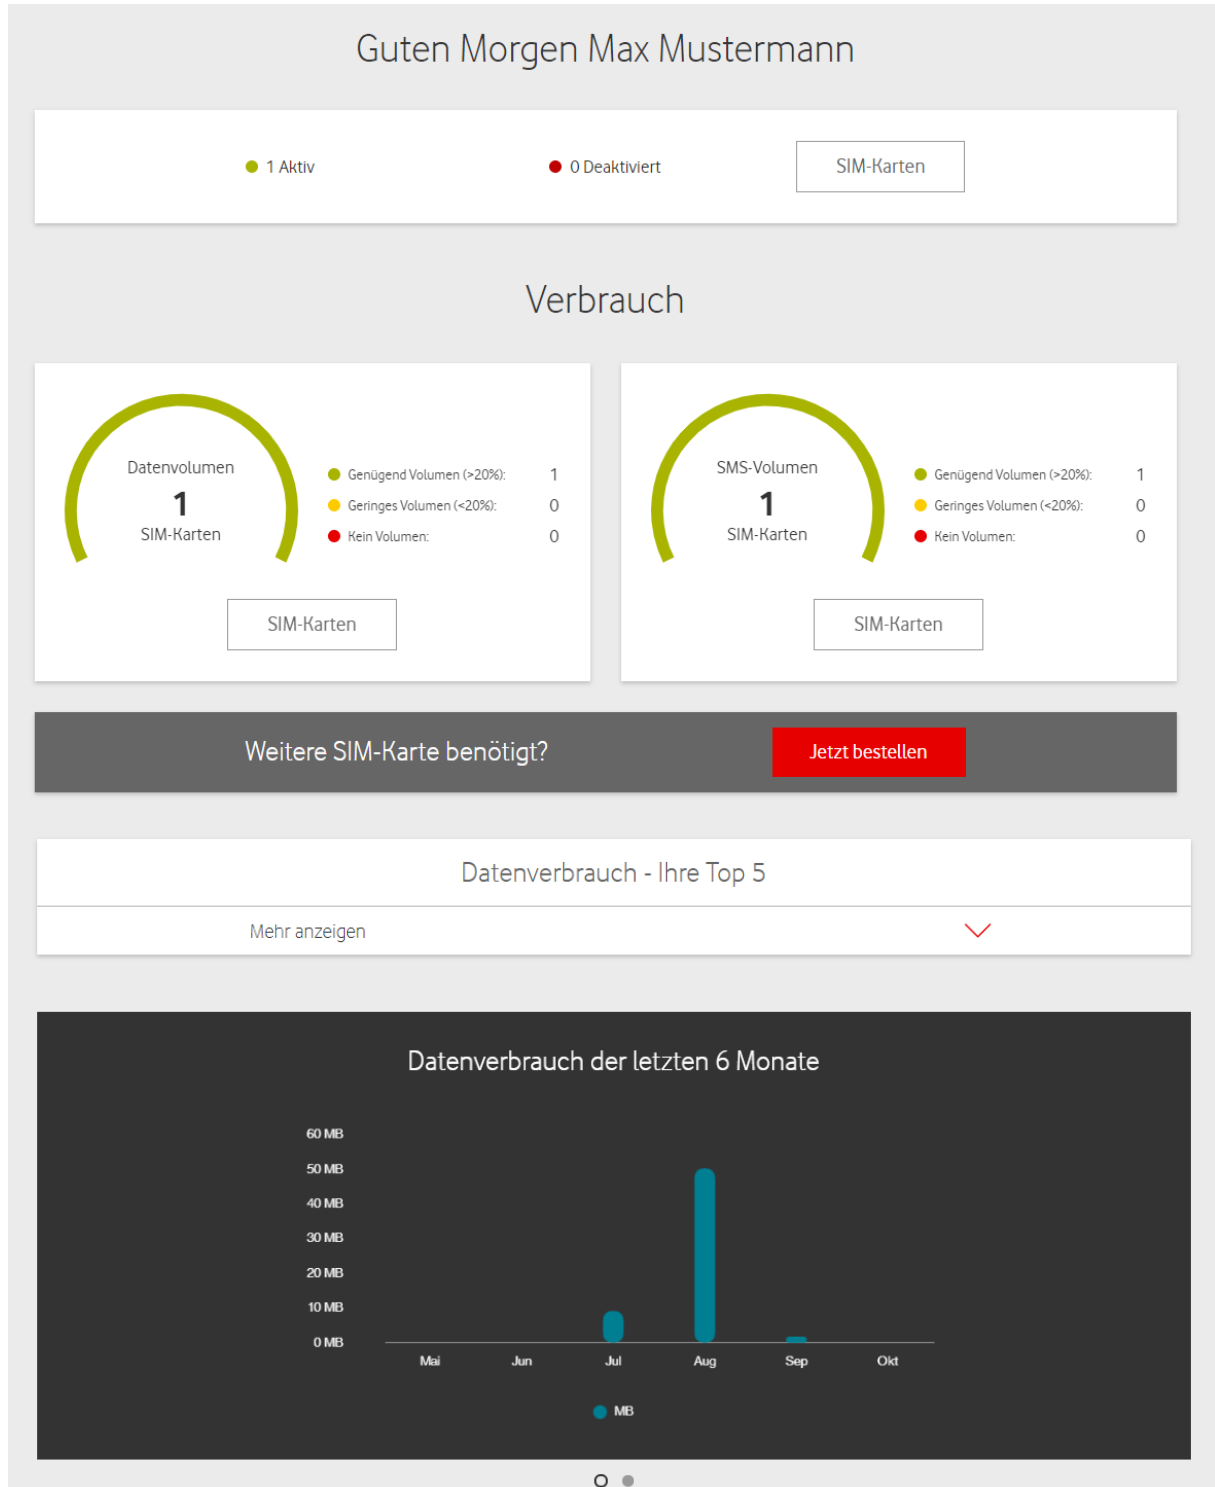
Guten Morgen Max Mustermann

1 Aktiv

0 Deaktiviert

SIM-Karten

Verbrauch

Datenvolumen
1
SIM-Karten

Genügend Volumen (>20%): 1
Geringes Volumen (<20%): 0
Kein Volumen: 0

SIM-Karten

SMS-Volumen
1
SIM-Karten

Genügend Volumen (>20%): 1
Geringes Volumen (<20%): 0
Kein Volumen: 0

SIM-Karten

Weitere SIM-Karte benötigt?

Jetzt bestellen

Datenverbrauch - Ihre Top 5

Mehr anzeigen

Datenverbrauch der letzten 6 Monate

60 MB
50 MB
40 MB
30 MB
20 MB
10 MB
0 MB

Mai Jun Jul Aug Sep Okt

MB